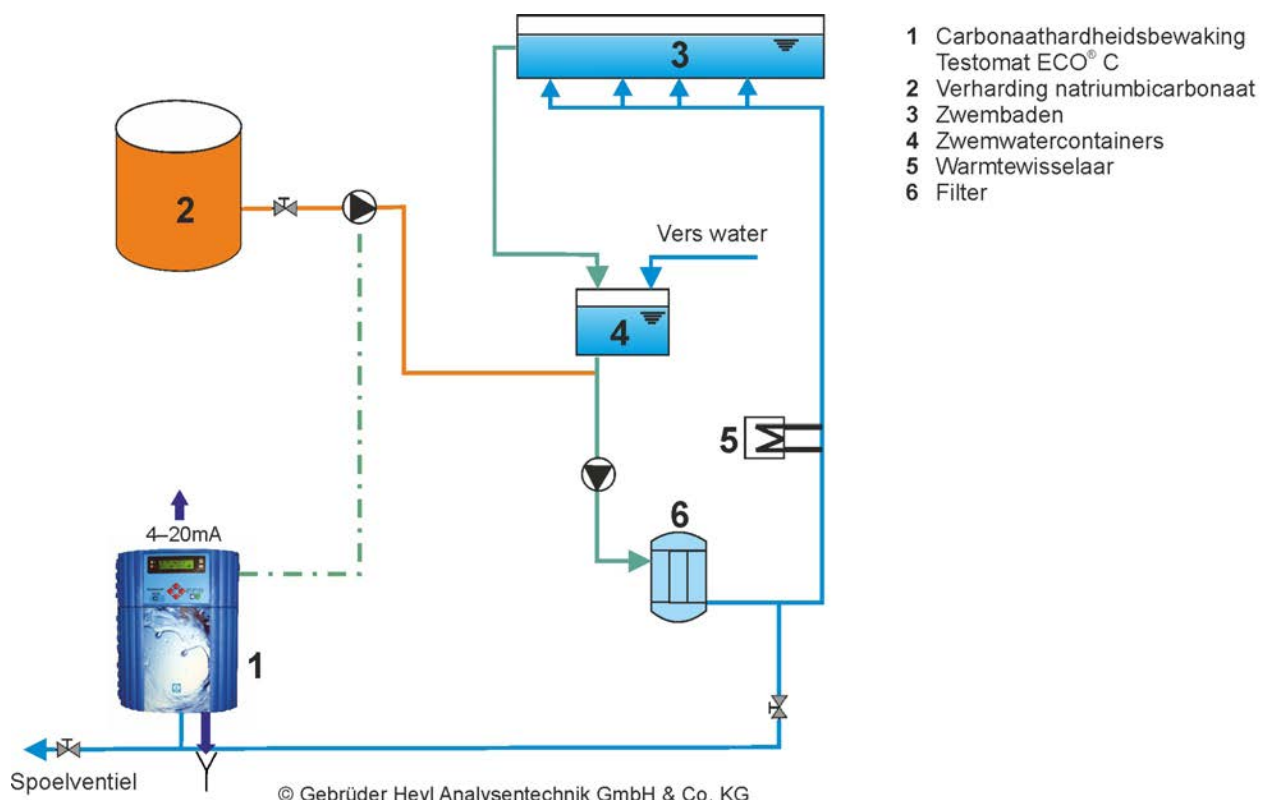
3

2

Vers water

4

5

4–20mA

6

1

Spoelventiel

© Gebrüder Heyl Analysentechnik GmbH & Co. KG

1 Carbonaathardheidsbewaking Testomat ECO® C
2 Verharding natriumbicarbonaat
3 Zwembaden
4 Zwemwatercontainers
5 Warmtewisselaar
6 Filter